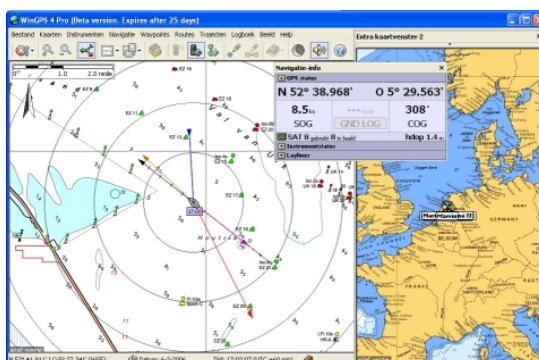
WinGPS 4 Pro (Beta version. Expires after 25 days)

Bestand Kaarten Instrumenten Navigatie Waypoints Routes Trajecten Logboek Beeld Help

Extra kaartvenster 2

0° 1.0 2.0 mile

Navigatie-info

GPS status

N 52° 38.968'

O 5° 29.563'

8.5kn

SOG

GND LOG

308°

COG

SAT 8 gebruikt 8 in beeld

hdop 1.4

Instrumentstatus

Laylines

Nautilus

Marthamaatje II